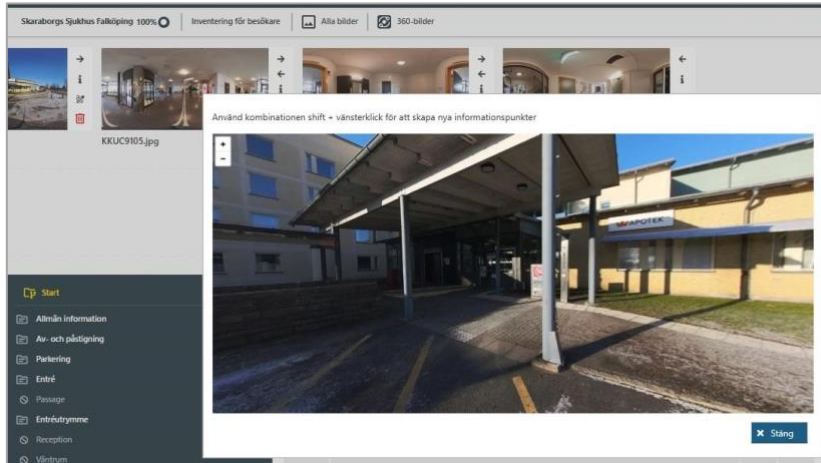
Skaraborgs Sjukhus Falköping 100%

Inventering för besökare

Alla bilder

360-bilder

KKUC9105.jpg

Använd kombinationen shift + vänsterklick för att skapa nya informationspunkter

+
-

APOTEK

Start

Allmän information

Av- och påstigning

Parkering

Entré

Passage

Entréutrymme

Reception

Väntrum

✖ Stäng